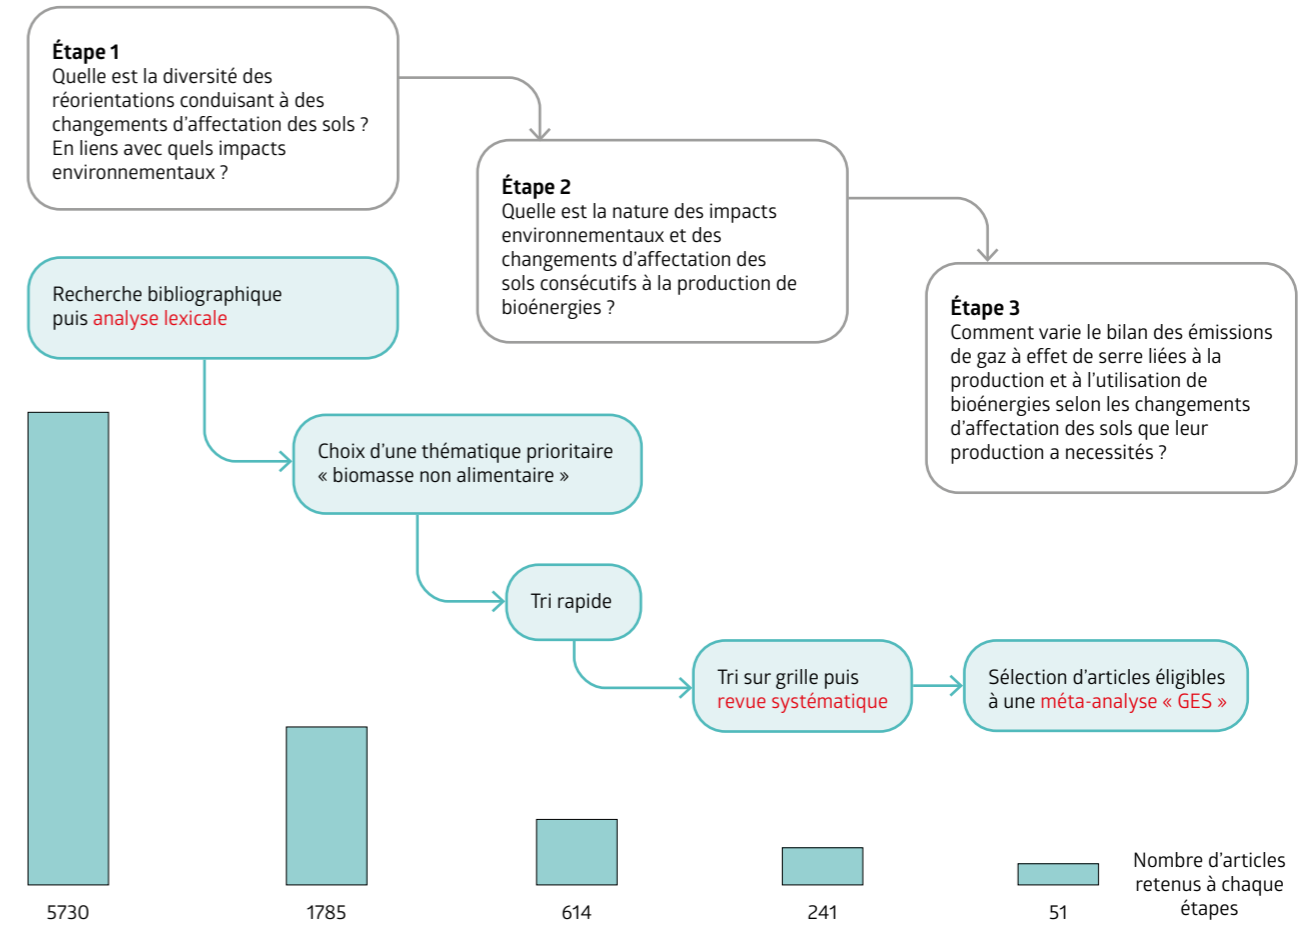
**Étape 1**
Quelle est la diversité des réorientations conduisant à des changements d'affectation des sols ? En liens avec quels impacts environnementaux ?

**Étape 2**
Quelle est la nature des impacts environnementaux et des changements d'affectation des sols consécutifs à la production de bioénergies ?

**Étape 3**
Comment varie le bilan des émissions de gaz à effet de serre liées à la production et à l'utilisation de bioénergies selon les changements d'affectation des sols que leur production a necessités ?

Recherche bibliographique puis analyse lexicale

Choix d'une thématique prioritaire « biomasse non alimentaire »

Tri rapide

Tri sur grille puis revue systématique

Sélection d'articles éligibles à une méta-analyse « GES »

5730

1785

614

241

51

Nombre d'articles retenus à chaque étapes